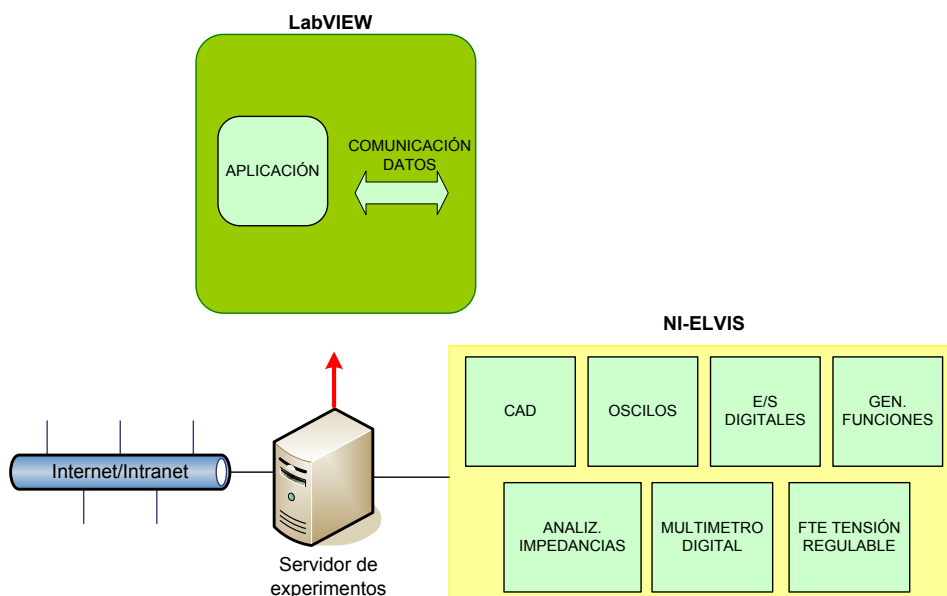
LabVIEW

APLICACIÓN

COMUNICACIÓN DATOS

NI-ELVIS

CAD

OSCILOS

E/S DIGITALES

GEN. FUNCIONES

ANALIZ. IMPEDANCIAS

MULTIMETRO DIGITAL

FTE TENSIÓN REGULABLE

Internet/Intranet

Servidor de experimentos